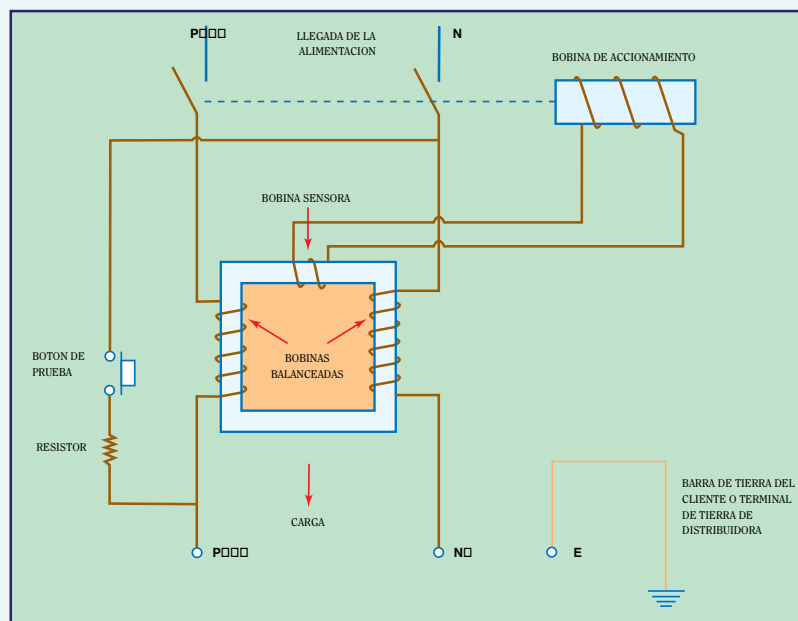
P□□□
LLEGADA DE LA ALIMENTACION
N

BOBINA DE ACCIONAMIENTO

BOBINA SENSORA

BOTON DE PRUEBA

BOBINAS BALANCEADAS

RESISTOR

CARGA

BARRA DE TIERRA DEL CLIENTE O TERMINAL DE TIERRA DE DISTRIBUIDORA

P□□□
N□
E